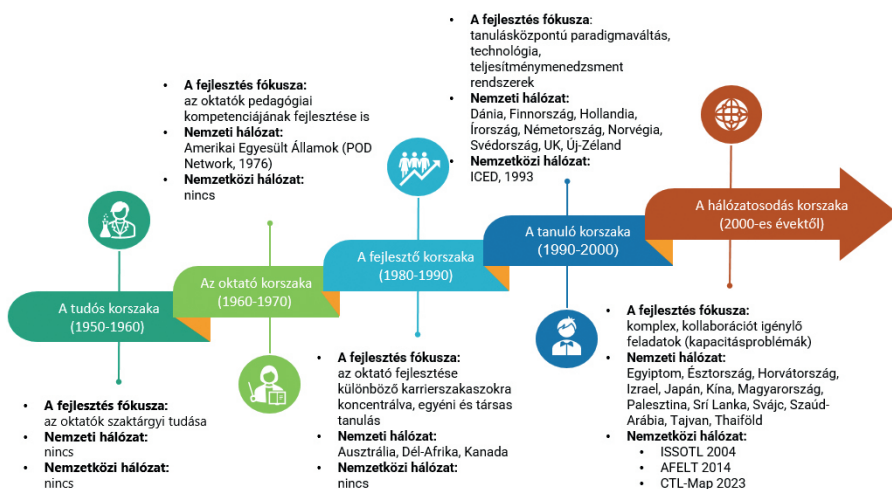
A tudós korszaka
(1950-1960)

- **A fejlesztés fókusza:** az oktatók szaktárgyi tudása
- **Nemzeti hálózat:** nincs
- **Nemzetközi hálózat:** nincs

Az oktató korszaka
(1960-1970)

- **A fejlesztés fókusza:** az oktatók pedagógiai kompetenciájának fejlesztése is
- **Nemzeti hálózat:** Amerikai Egyesült Államok (POD Network, 1976)
- **Nemzetközi hálózat:** nincs

A fejlesztő korszaka
(1980-1990)

- **A fejlesztés fókusza:** az oktató fejlesztése különböző karrierszakaszokra koncentrálva, egyéni és társas tanulás
- **Nemzeti hálózat:** Ausztrália, Dél-Afrika, Kanada
- **Nemzetközi hálózat:** nincs

A tanuló korszaka
(1990-2000)

- **A fejlesztés fókusza:** tanulásközpontú paradigmaváltás, technológia, teljesítménymenedzsment rendszerek
- **Nemzeti hálózat:** Dánia, Finnország, Hollandia, Írország, Németország, Norvégia, Svédország, UK, Új-Zéland
- **Nemzetközi hálózat:** ICED, 1993

A hálózatosodás korszaka
(2000-es évektől)

- **A fejlesztés fókusza:** komplex, kollaborációt igénylő feladatok (kapacitásproblémák)
- **Nemzeti hálózat:** Egyiptom, Észtország, Horvátország, Izrael, Japán, Kína, Magyarország, Palesztina, Srí Lanka, Svájc, Szaúd-Arábia, Tajvan, Thaiföld
- **Nemzetközi hálózat:**
  - ISSOTL 2004
  - AFELT 2014
  - CTL-Map 2023